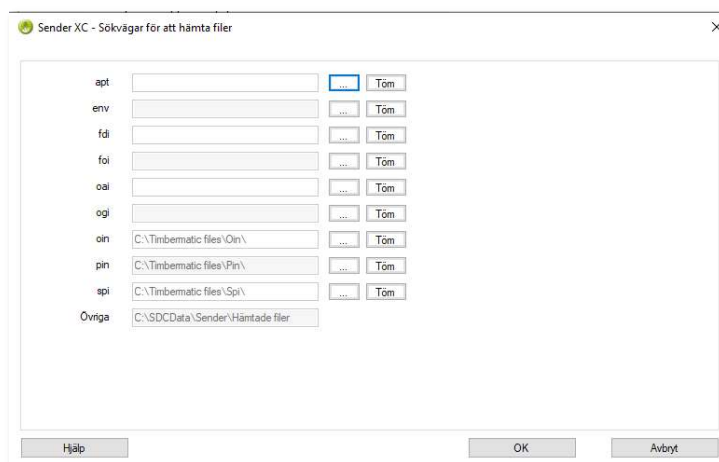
Sender XC - Sökvägar för att hämta filer

×

apt ... Töm

env ... Töm

fdi ... Töm

foi ... Töm

oai ... Töm

ogi ... Töm

oin C:\Timbermatic files\Oin\ ... Töm

pin C:\Timbermatic files\Pin\ ... Töm

spi C:\Timbermatic files\Spi\ ... Töm

Övriga C:\SDCData\Sender\Hämtade filer

Hjälp

OK

Avbryt